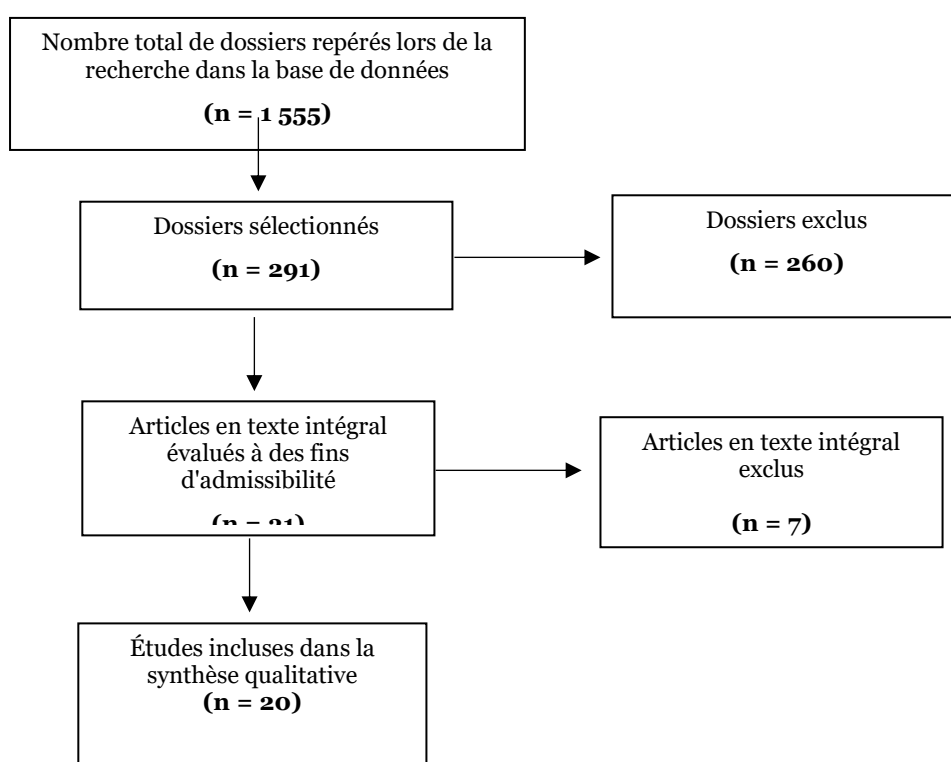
Nombre total de dossiers repérés lors de la recherche dans la base de données

(n = 1 555)

Dossiers sélectionnés

(n = 291)

Dossiers exclus

(n = 260)

Articles en texte intégral évalués à des fins d'admissibilité

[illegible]

Articles en texte intégral exclus

(n = 7)

Études incluses dans la synthèse qualitative

(n = 20)